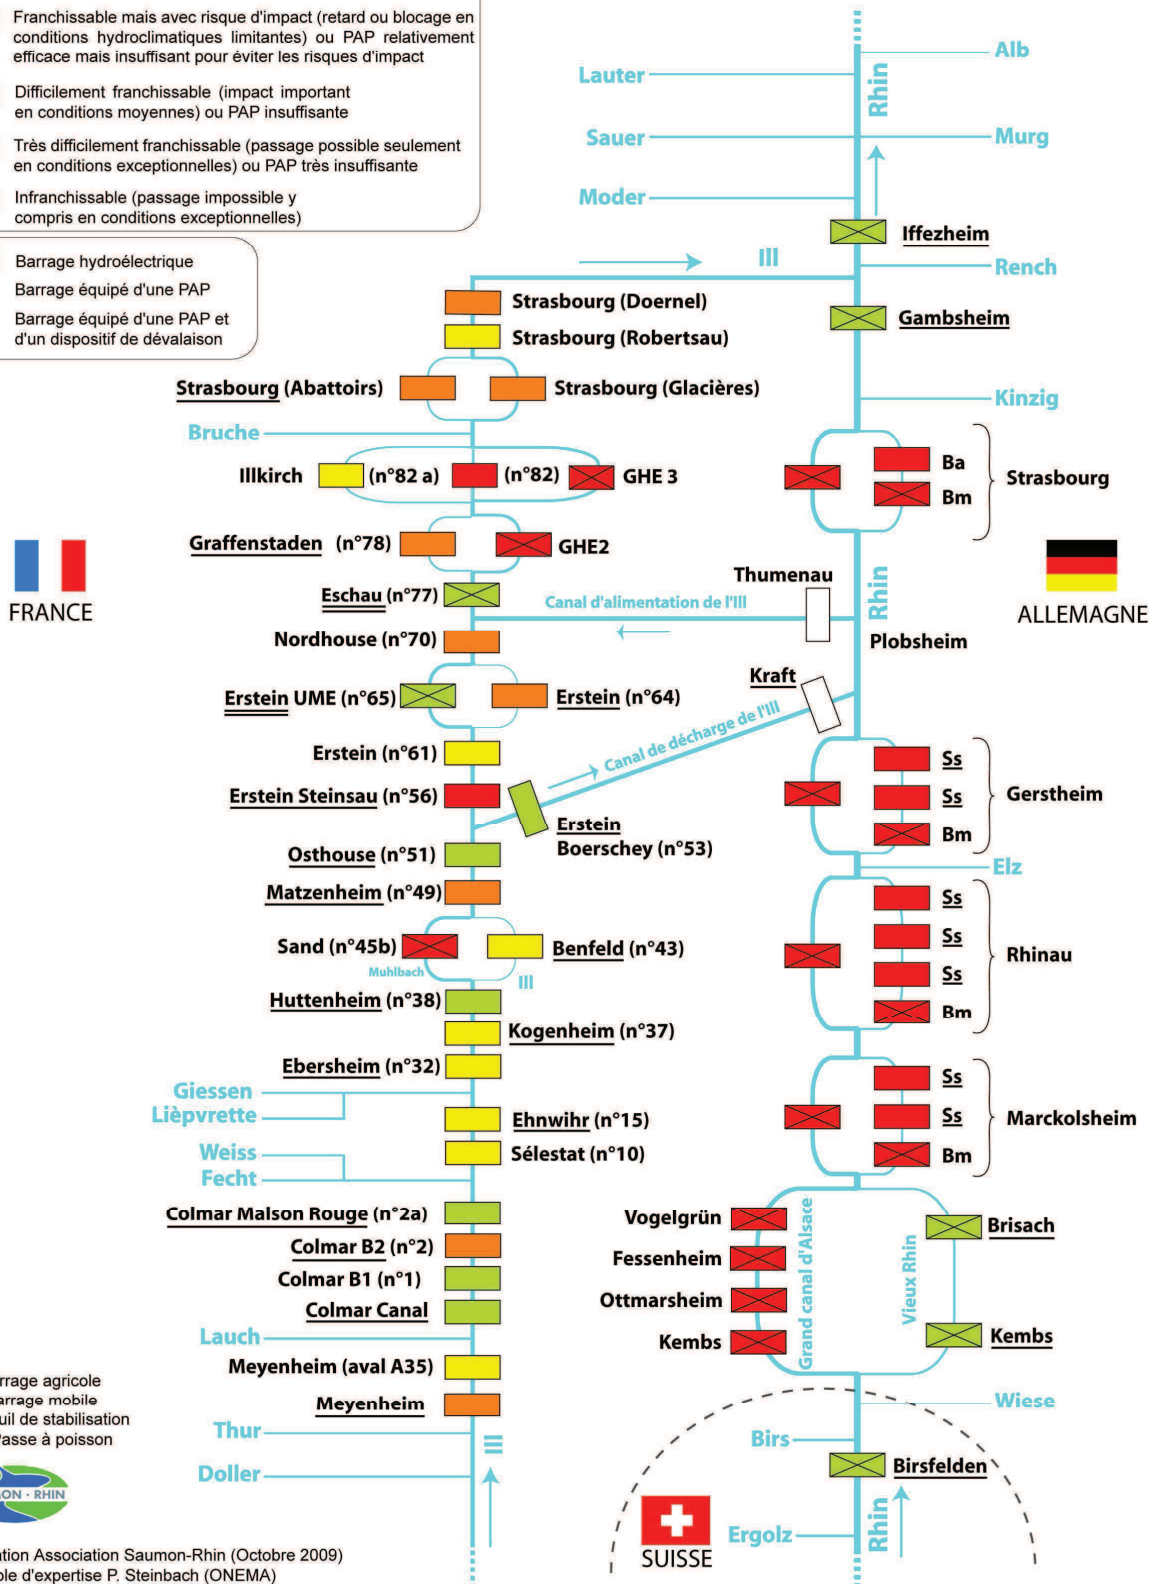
Franchissable mais avec risque d'impact (retard ou blocage en conditions hydroclimatiques limitantes) ou PAP relativement efficace mais insuffisant pour éviter les risques d'impact

Difficilement franchissable (impact important en conditions moyennes) ou PAP insuffisante

Très difficilement franchissable (passage possible seulement en conditions exceptionnelles) ou PAP très insuffisante

Infranchissable (passage impossible y compris en conditions exceptionnelles)

Barrage hydroélectrique
Barrage équipé d'une PAP
Barrage équipé d'une PAP et d'un dispositif de dévalaison

rrage agricole
arrage mobile
uil de stabilisation
asse à poisson

ON · RHIN

tion Association Saumon-Rhin (Octobre 2009)
le d'expertise P. Steinbach (ONEMA)

FRANCE
ALLEMAGNE
SUISSE

Alb
Lauter
Rhin
Sauer
Murg
Moder
Iffezheim
Ill
Rench
Strasbourg (Doernel)
Strasbourg (Robertsau)
Gambsheim
Strasbourg (Abattoirs)
Strasbourg (Glacières)
Kinzig
Bruche
Illkirch
(n°82 a)
(n°82)
GHE 3
Ba
Bm
Strasbourg
Graffenstaden (n°78)
GHE2
Thumenau
Eschau (n°77)
Canal d'alimentation de l'Ill
Rhin
Nordhouse (n°70)
Plobsheim
Kraft
Erstein UME (n°65)
Erstein (n°64)
Canal de décharge de l'Ill
Erstein (n°61)
Ss
Ss
Bm
Gerstheim
Erstein Steinsau (n°56)
Erstein
Boerschey (n°53)
Osthouse (n°51)
Elz
Matzenheim (n°49)
Ss
Ss
Ss
Bm
Rhinau
Sand (n°45b)
Benfeld (n°43)
Muhlbach
Ill
Huttenheim (n°38)
Kogenheim (n°37)
Ebersheim (n°32)
Ss
Ss
Bm
Marckolsheim
Giessen
Lièpvrette
Ehnwihr (n°15)
Weiss
Fecht
Sélestat (n°10)
Colmar Maison Rouge (n°2a)
Colmar B2 (n°2)
Colmar B1 (n°1)
Colmar Canal
Vogelgrün
Fessenheim
Ottmarsheim
Kembs
Grand canal d'Alsace
Vieux Rhin
Brisach
Kembs
Lauch
Meyenheim (aval A35)
Meyenheim
Wiese
Thur
Ill
Birs
Doller
Birsfelden
Ergolz
Rhin